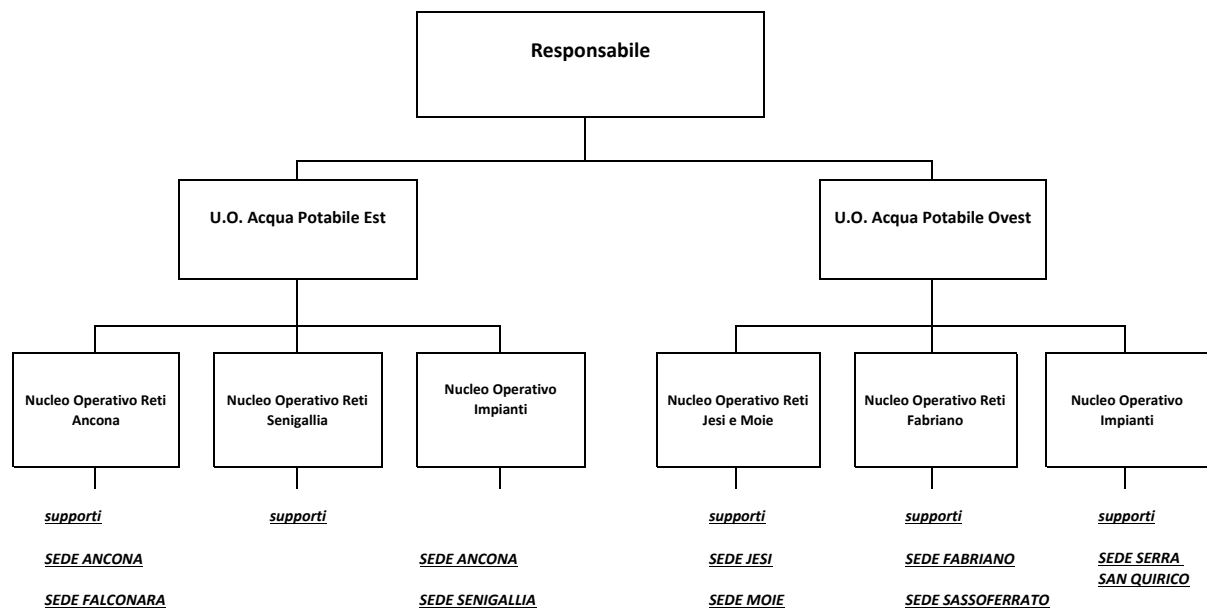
Responsabile

U.O. Acqua Potabile Est

U.O. Acqua Potabile Ovest

Nucleo Operativo Reti Ancona

Nucleo Operativo Reti Senigallia

Nucleo Operativo Impianti

Nucleo Operativo Reti Jesi e Moie

Nucleo Operativo Reti Fabriano

Nucleo Operativo Impianti

supporti

SEDE ANCONA

SEDE FALCONARA

supporti

SEDE ANCONA

SEDE SENIGALLIA

supporti

SEDE JESI

SEDE MOIE

supporti

SEDE FABRIANO

SEDE SASSOFERRATO

supporti

SEDE SERRA SAN QUIRICO